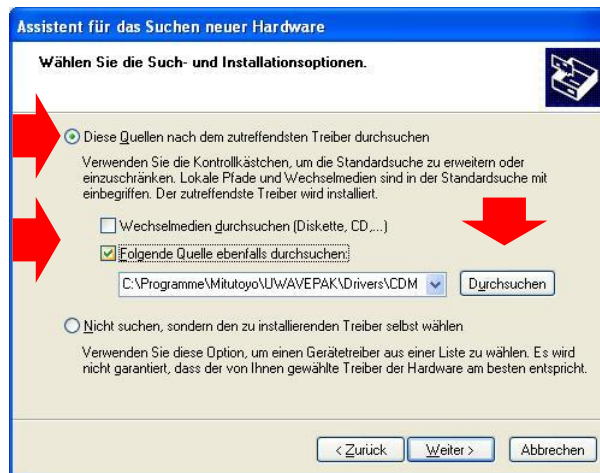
Assistent für das Suchen neuer Hardware

Wählen Sie die Such- und Installationsoptionen.

Diese Quellen nach dem zutreffendsten Treiber durchsuchen

Verwenden Sie die Kontrollkästchen, um die Standardsuche zu erweitern oder einzuschränken. Lokale Pfade und Wechselmedien sind in der Standardsuche mit einbegriffen. Der zutreffendste Treiber wird installiert.

Wechselmedien durchsuchen (Diskette, CD,...)

Folgende Quelle ebenfalls durchsuchen:

C:\Programme\Mitutoyo\UWAVEPAK\Drivers\CDM

Durchsuchen

Nicht suchen, sondern den zu installierenden Treiber selbst wählen

Verwenden Sie diese Option, um einen Gerätetreiber aus einer Liste zu wählen. Es wird nicht garantiert, dass der von Ihnen gewählte Treiber der Hardware am besten entspricht.

< Zurück

Weiter >

Abbrechen